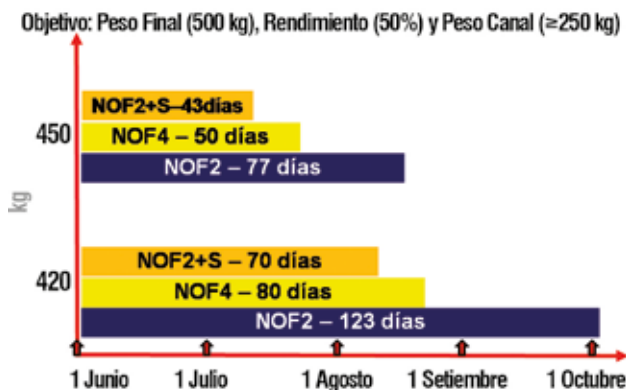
Objetivo: Peso Final (500 kg), Rendimiento (50%) y Peso Canal ($\geq$250 kg)

kg

450

NOF2+S–43días

NOF4 – 50 días

NOF2 – 77 días

420

NOF2+S – 70 días

NOF4 – 80 días

NOF2 – 123 días

1 Junio 1 Julio 1 Agosto 1 Setiembre 1 Octubre